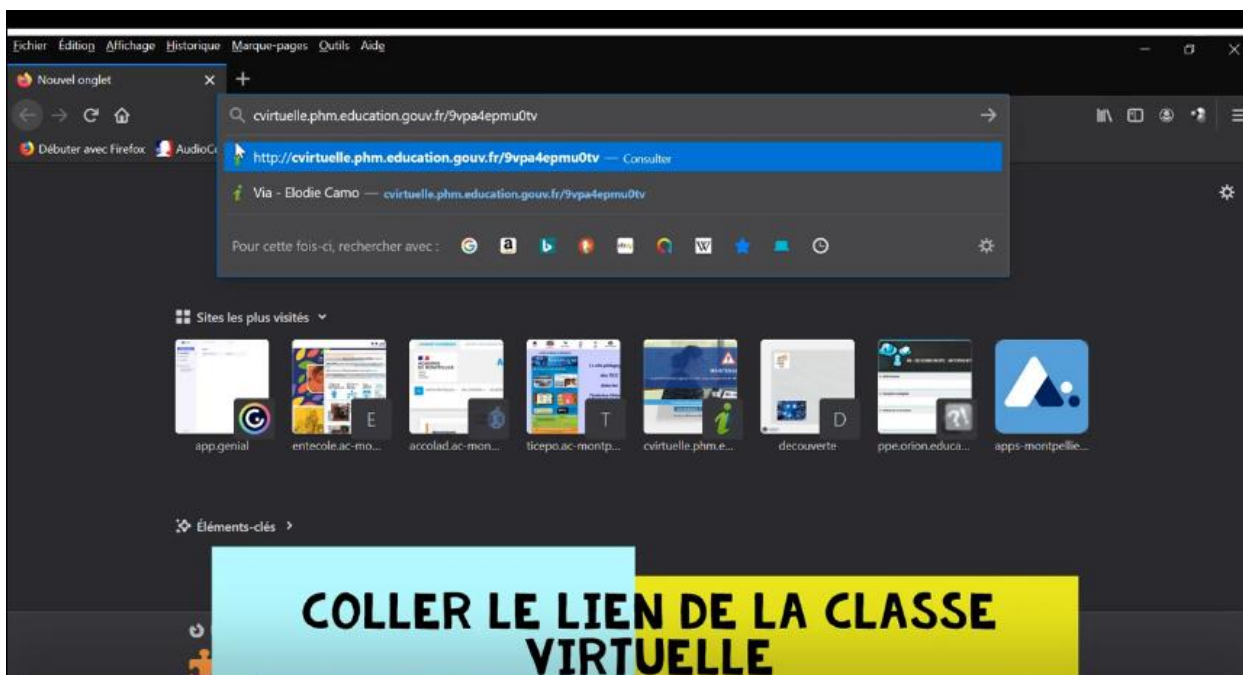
Fichier Édition Affichage Historique Marque-pages Outils Aide

Nouvel onglet

cvirtuelle.phm.education.gouv.fr/9vpa4epmu0tv

Débuter avec Firefox AudioC

http://cvirtuelle.phm.education.gouv.fr/9vpa4epmu0tv — Consulter

Via - Elodie Camo — cvirtuelle.phm.education.gouv.fr/9vpa4epmu0tv

Pour cette fois-ci, rechercher avec :

Sites les plus visités

E T D

app.genial entecole.ac-mo... accolad.ac-mon... ticepo.ac-montp... cvirtuelle.phm.e... decouverte ppe.orion.educa... apps-montpellie...

Éléments-clés

COLLER LE LIEN DE LA CLASSE VIRTUELLE